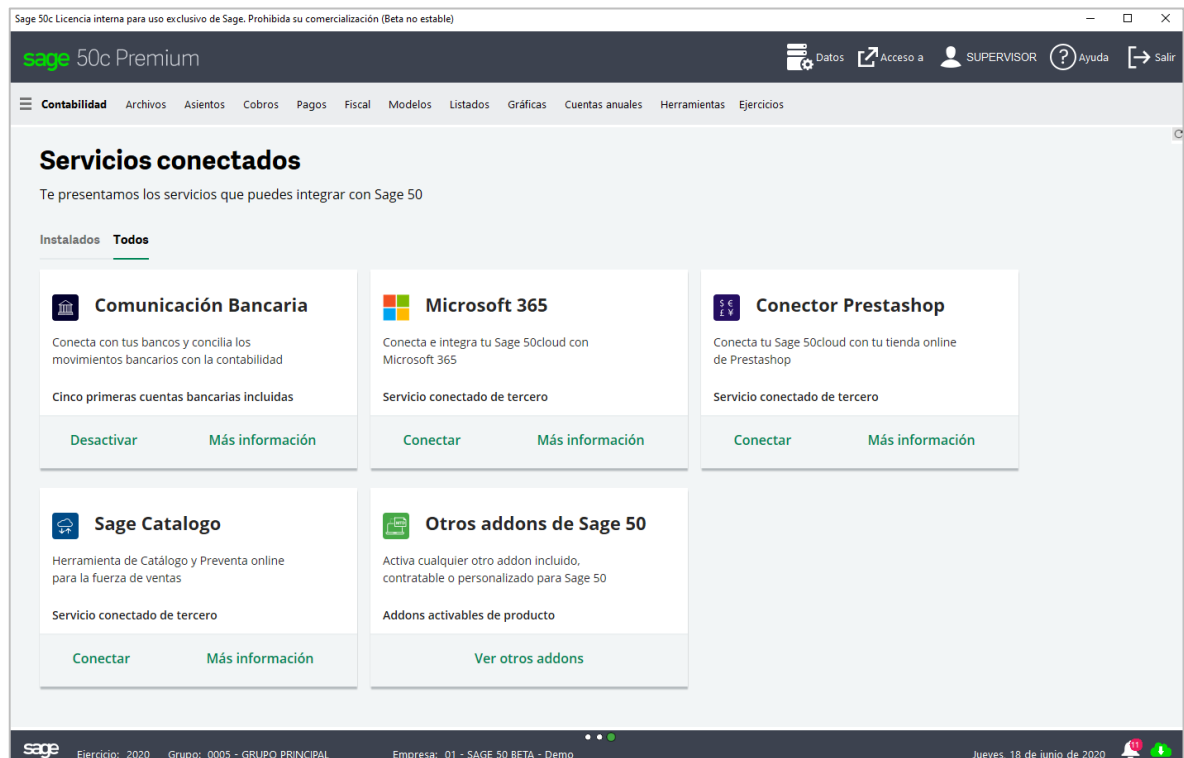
Sage 50c Licencia interna para uso exclusivo de Sage. Prohibida su comercialización (Beta no estable)

sage 50c Premium

Datos Acceso a SUPERVISOR Ayuda Salir

Contabilidad Archivos Asientos Cobros Pagos Fiscal Modelos Listados Gráficas Cuentas anuales Herramientas Ejercicios

Servicios conectados

Te presentamos los servicios que puedes integrar con Sage 50

Instalados Todos

Comunicación Bancaria

Conecta con tus bancos y concilia los movimientos bancarios con la contabilidad

Cinco primeras cuentas bancarias incluidas

Desactivar Más información

Microsoft 365

Conecta e integra tu Sage 50cloud con Microsoft 365

Servicio conectado de tercero

Conectar Más información

Conector Prestashop

Conecta tu Sage 50cloud con tu tienda online de Prestashop

Servicio conectado de tercero

Conectar Más información

Sage Catalogo

Herramienta de Catálogo y Preventa online para la fuerza de ventas

Servicio conectado de tercero

Conectar Más información

Otros addons de Sage 50

Activa cualquier otro addon incluido, contratable o personalizado para Sage 50

Addons activables de producto

Ver otros addons

sage Ejercicio: 2020 Grupo: 0005 - GRUPO PRINCIPAL Empresa: 01 - SAGE 50 BETA - Demo Jueves, 18 de junio de 2020 11